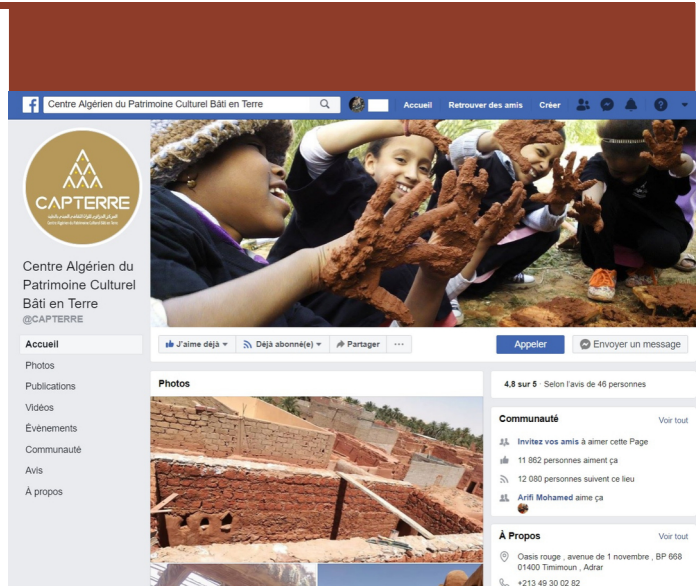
Centre Algérien du Patrimoine Culturel Bâti en Terre

Accueil Retrouver des amis Créer

CAPTERRE

Centre Algérien du Patrimoine Culturel Bâti en Terre
@CAPTERRE

Accueil
Photos
Publications
Vidéos
Évènements
Communauté
Avis
À propos

J'aime déjà Déjà abonné(e) Partager ···

Appeler Envoyer un message

Photos

4,8 sur 5 · Selon l'avis de 46 personnes

Communauté Voir tout

Invitez vos amis à aimer cette Page

11 862 personnes aiment ça

12 080 personnes suivent ce lieu

Arifi Mohamed aime ça

À Propos Voir tout

Oasis rouge , avenue de 1 novembre , BP 668 01400 Timimoun , Adrar

+213 49 30 02 82